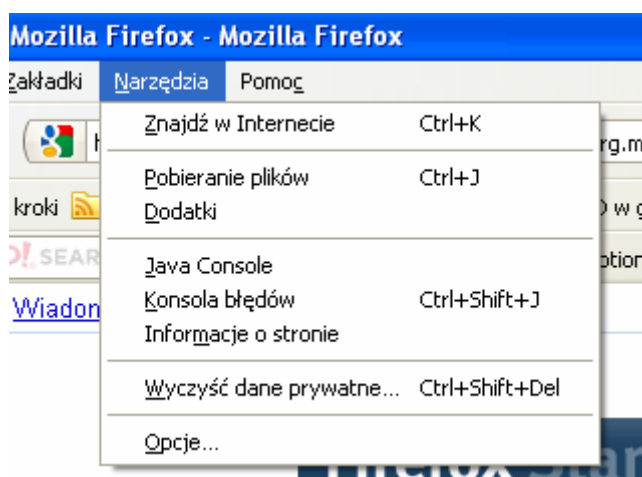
Mozilla Firefox - Mozilla Firefox

Zakładki Narzędzia Pomoc

Znajdź w Internecie Ctrl+K

Pobieranie plików Ctrl+J
Dodatki

Java Console
Konsola błędów Ctrl+Shift+J
Informacje o stronie

Wyczyść dane prywatne... Ctrl+Shift+Del

Opcje...

kroki

SEAR

Wiadon

rg.m

w g

ptior

Firefox Sear